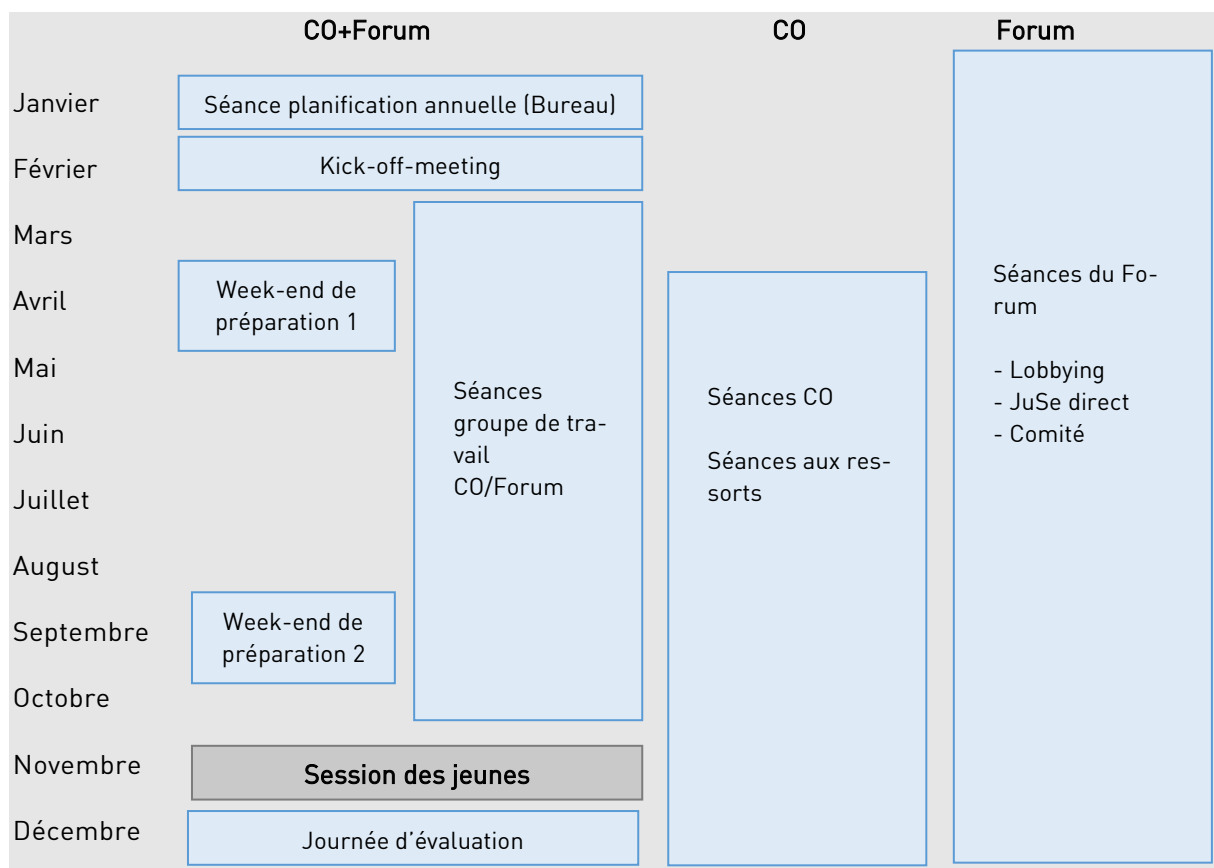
CO+Forum

CO

Forum

Janvier
Février
Mars
Avril
Mai
Juin
Juillet
August
Septembre
Octobre
Novembre
Décembre

Séance planification annuelle (Bureau)

Kick-off-meeting

Week-end de préparation 1

Séances groupe de travail CO/Forum

Week-end de préparation 2

Session des jeunes

Journée d'évaluation

Séances CO

Séances aux ressorts

Séances du Forum

- Lobbying
- JuSe direct
- Comité